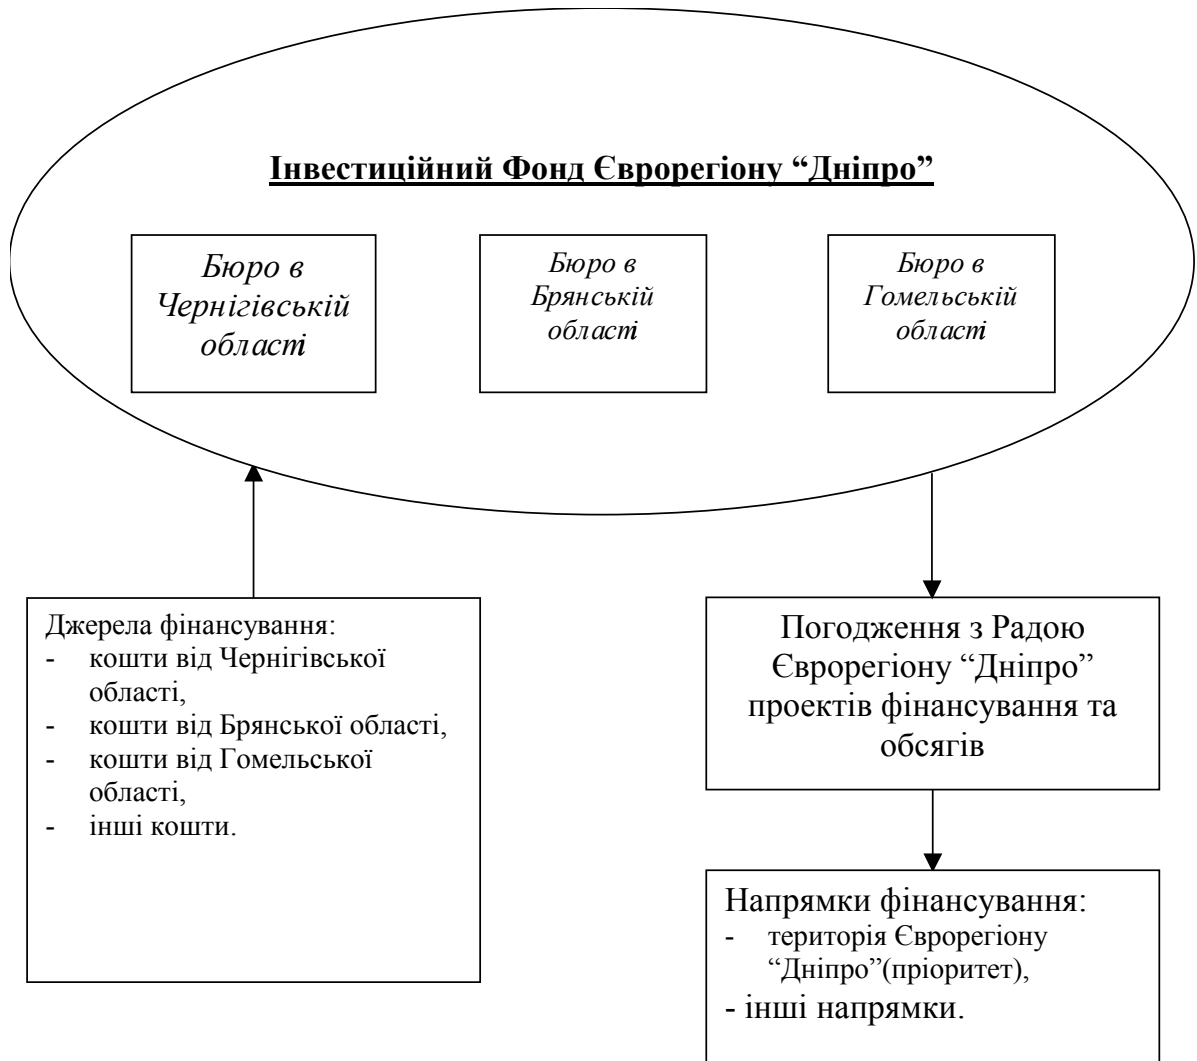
Інвестиційний Фонд Єврорегіону “Дніпро”

Бюро в Чернігівській області

Бюро в Брянській області

Бюро в Гомельській області

Джерела фінансування:
- кошти від Чернігівської області,
- кошти від Брянської області,
- кошти від Гомельської області,
- інші кошти.

Погодження з Радою Єврорегіону “Дніпро” проектів фінансування та обсягів

Напрямки фінансування:
- територія Єврорегіону “Дніпро”(пріоритет),
- інші напрямки.